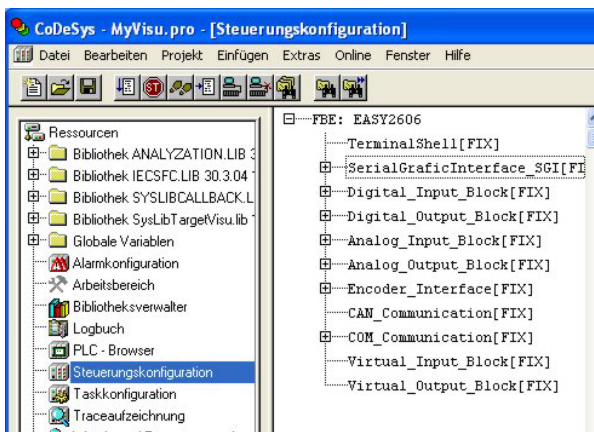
CoDeSys - MyVisu.pro - [Steuerungskonfiguration]

Datei Bearbeiten Projekt Einfügen Extras Online Fenster Hilfe

Ressourcen
Bibliothek ANALYZATION.LIB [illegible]
Bibliothek IECSFC.LIB 30.3.04 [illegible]
Bibliothek SYSLIBCALLBACK.L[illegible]
Bibliothek SysLibTargetVisu.lib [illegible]
Globale Variablen
Alarmkonfiguration
Arbeitsbereich
Bibliotheksverwalter
Logbuch
PLC - Browser
Steuerungskonfiguration
Taskkonfiguration
Traceaufzeichnung

FBE: EASY2606
TerminalShell[FIX]
SerialGraficInterface_SGI[F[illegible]
Digital_Input_Block[FIX]
Digital_Output_Block[FIX]
Analog_Input_Block[FIX]
Analog_Output_Block[FIX]
Encoder_Interface[FIX]
CAN_Communication[FIX]
COM_Communication[FIX]
Virtual_Input_Block[FIX]
Virtual_Output_Block[FIX]